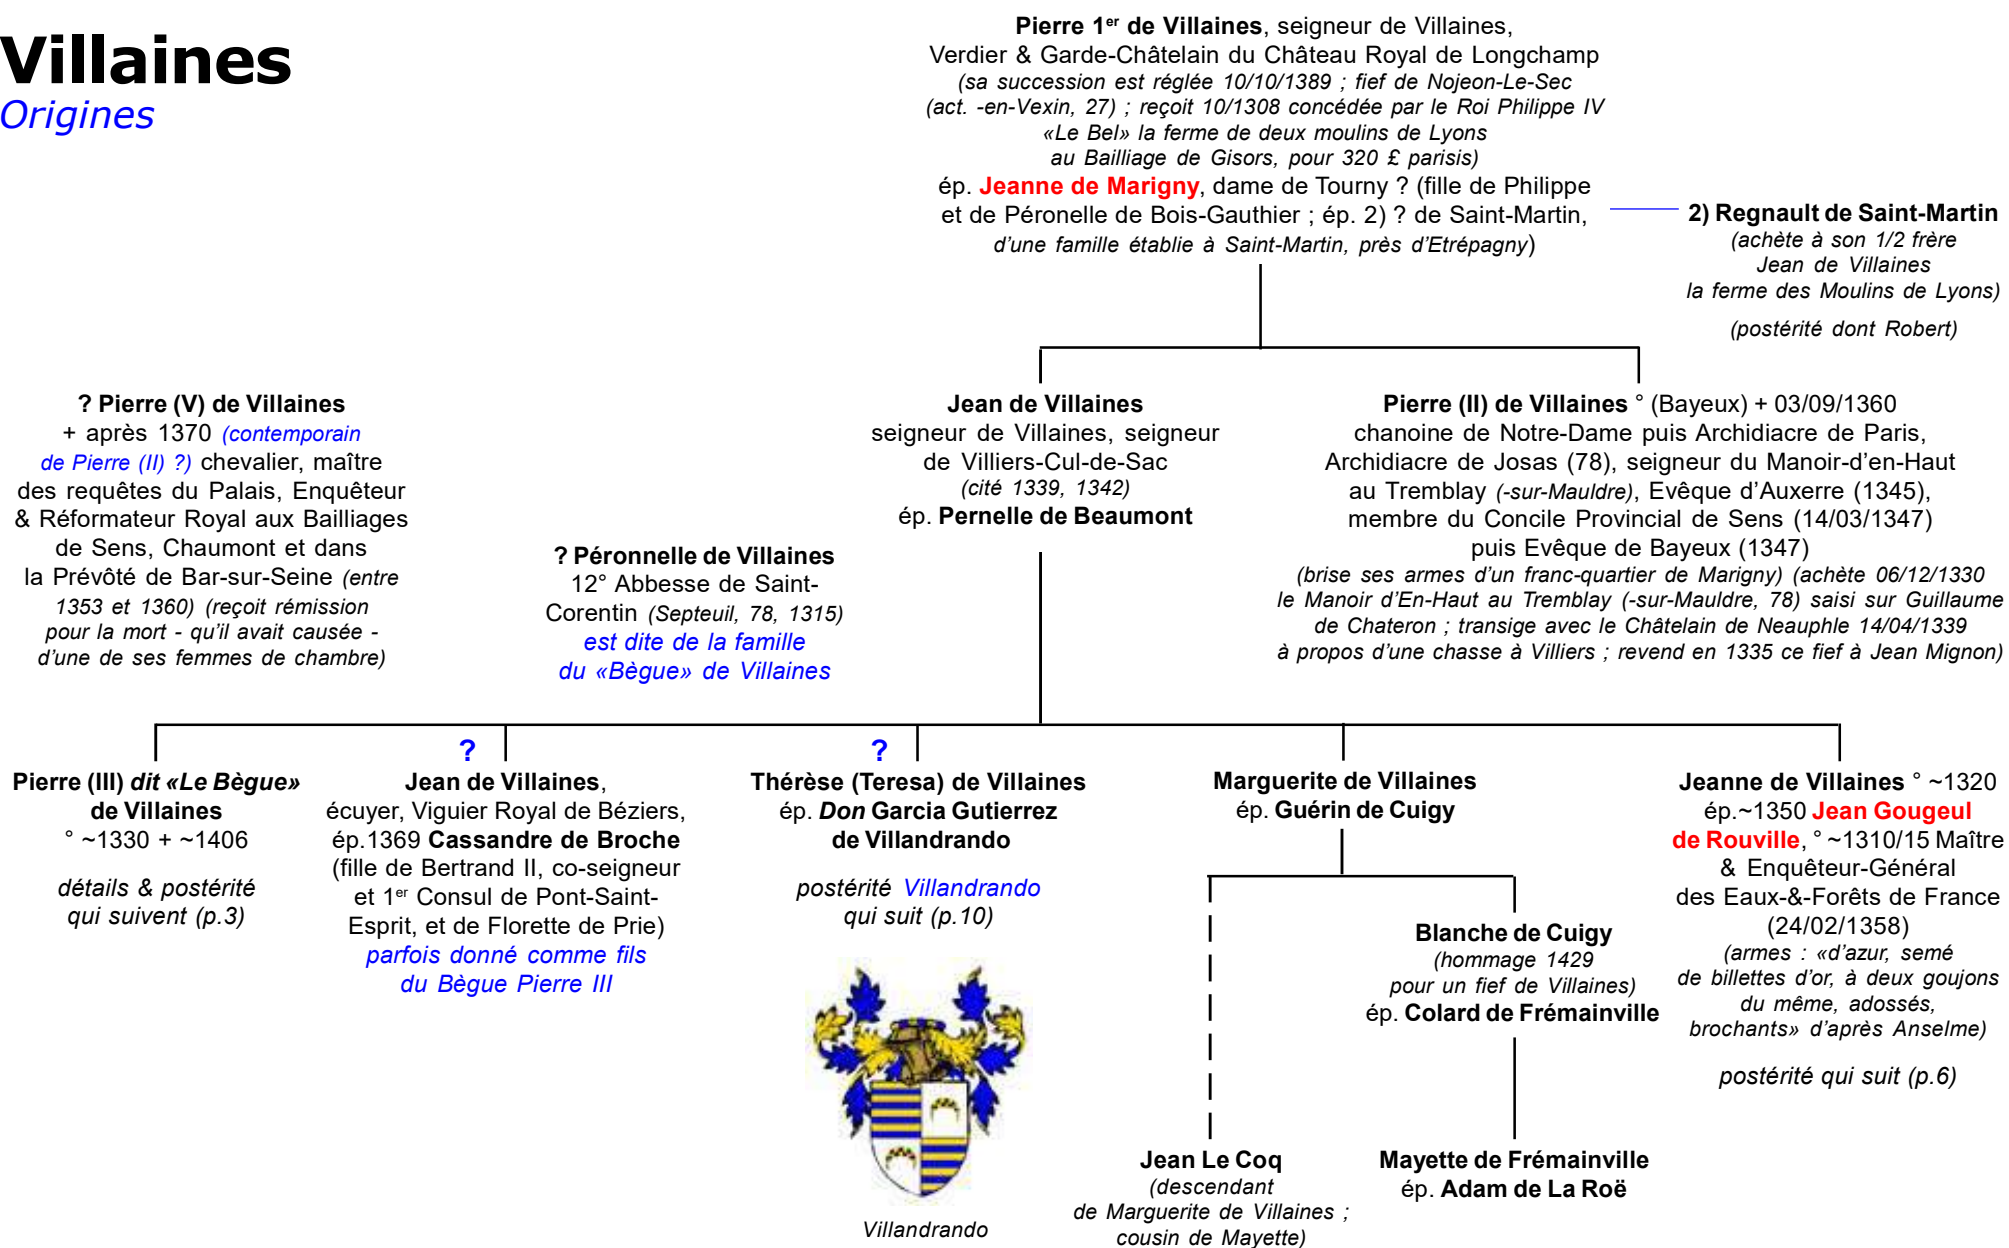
Villaines
Origines

Pierre 1$^{er}$ de Villaines, seigneur de Villaines, Verdier & Garde-Châtelain du Château Royal de Longchamp (sa succession est réglée 10/10/1389 ; fief de Nojeon-Le-Sec (act. -en-Vexin, 27) ; reçoit 10/1308 concédée par le Roi Philippe IV «Le Bel» la ferme de deux moulins de Lyons au Bailliage de Gisors, pour 320 £ parisis)
ép. Jeanne de Marigny, dame de Tourny ? (fille de Philippe et de Péronelle de Bois-Gauthier ; ép. 2) ? de Saint-Martin, d'une famille établie à Saint-Martin, près d'Etrépagny)

2) Regnault de Saint-Martin (achète à son 1/2 frère Jean de Villaines la ferme des Moulins de Lyons)

(postérité dont Robert)

? Pierre (V) de Villaines + après 1370 (contemporain de Pierre (II) ?) chevalier, maître des requêtes du Palais, Enquêteur & Réformateur Royal aux Bailliages de Sens, Chaumont et dans la Prévôté de Bar-sur-Seine (entre 1353 et 1360) (reçoit rémission pour la mort - qu'il avait causée - d'une de ses femmes de chambre)

Jean de Villaines
seigneur de Villaines, seigneur de Villiers-Cul-de-Sac
(cité 1339, 1342)
ép. Pernelle de Beaumont

Pierre (II) de Villaines ° (Bayeux) + 03/09/1360 chanoine de Notre-Dame puis Archidiacre de Paris, Archidiacre de Josas (78), seigneur du Manoir-d'en-Haut au Tremblay (-sur-Mauldre), Evêque d'Auxerre (1345), membre du Concile Provincial de Sens (14/03/1347) puis Evêque de Bayeux (1347)
(brise ses armes d'un franc-quartier de Marigny) (achète 06/12/1330 le Manoir d'En-Haut au Tremblay (-sur-Mauldre, 78) saisi sur Guillaume de Chateron ; transige avec le Châtelain de Neauphle 14/04/1339 à propos d'une chasse à Villiers ; revend en 1335 ce fief à Jean Mignon)

? Péronnelle de Villaines
12° Abbesse de Saint-Corentin (Septeuil, 78, 1315)
est dite de la famille du «Bègue» de Villaines

Pierre (III) dit «Le Bègue» de Villaines
° ~1330 + ~1406
détails & postérité qui suivent (p.3)

?
Jean de Villaines, écuyer, Viguier Royal de Béziers, ép.1369 Cassandre de Broche (fille de Bertrand II, co-seigneur et 1$^{er}$ Consul de Pont-Saint-Esprit, et de Florette de Prie)
parfois donné comme fils du Bègue Pierre III

?
Thérèse (Teresa) de Villaines
ép. Don Garcia Gutierrez de Villandrando
postérité Villandrando qui suit (p.10)

Villandrando

Marguerite de Villaines
ép. Guérin de Cuigy

Blanche de Cuigy
(hommage 1429 pour un fief de Villaines)
ép. Colard de Frémainville

Jean Le Coq
(descendant de Marguerite de Villaines ; cousin de Mayette)

Mayette de Frémainville
ép. Adam de La Roë

Jeanne de Villaines ° ~1320
ép.~1350 Jean Gougeul de Rouville, ° ~1310/15 Maître & Enquêteur-Général des Eaux-&-Forêts de France (24/02/1358)
(armes : «d'azur, semé de billettes d'or, à deux goujons du même, adossés, brochants» d'après Anselme)
postérité qui suit (p.6)